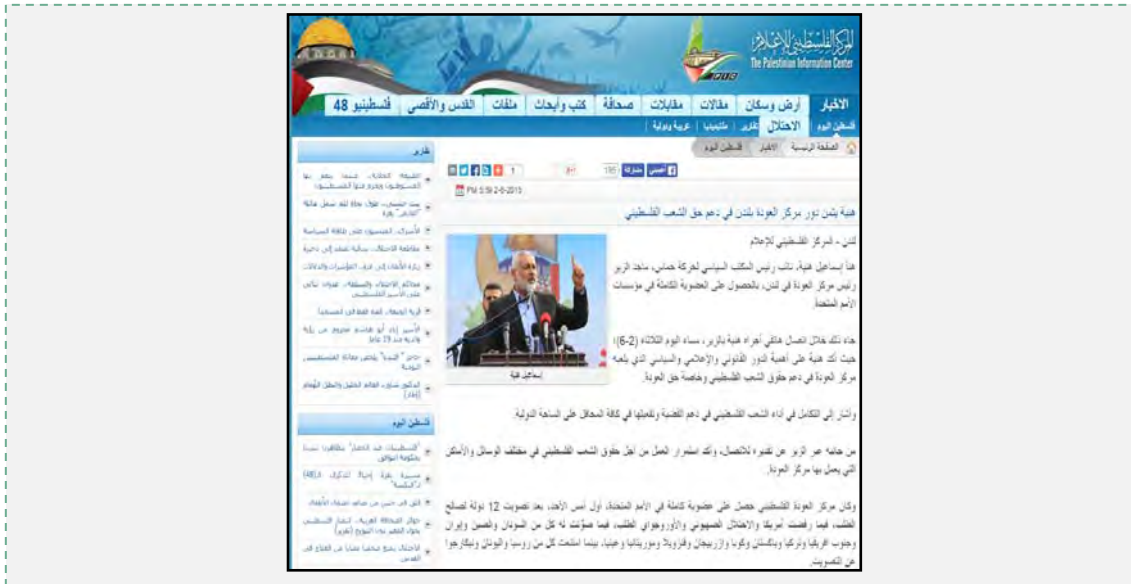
المركز الفلسطيني للإعلام
The Palestinian Information Center

الأخبار | أرض وسكان | مقالات | مقابلات | صحافة | كتب وأبحاث | ملفات | القدس والأقصى | فلسطينيو 48

فلسطين اليوم | الاحتلال | تقارير | ملتيميديا | عربية ودولية

الصفحة الرئيسية | الأخبار | فلسطين اليوم

PM 5:59 2-6-2015

هنية يثمن دور مركز العودة بلندن في دعم حق الشعب الفلسطيني

لندن - المركز الفلسطيني للإعلام

هنأ إسماعيل هنية، نائب رئيس المكتب السياسي لحركة حماس، ماجد الزير رئيس مركز العودة في لندن، بالحصول على العضوية الكاملة في مؤسسات الأمم المتحدة.

إسماعيل هنية

جاء ذلك خلال اتصال هاتفي أجراه هنية بالزير، مساء اليوم الثلاثاء (2-6)؛ حيث أكد هنية على أهمية الدور القانوني والإعلامي والسياسي الذي يلعبه مركز العودة في دعم حقوق الشعب الفلسطيني وخاصة حق العودة.

وأشار إلى التكامل في أداء الشعب الفلسطيني في دعم القضية وتفعيلها في كافة المحافل على الساحة الدولية.

من جانبه عبر الزير عن تقديره للاتصال، وأكد استمرار العمل من أجل حقوق الشعب الفلسطيني في مختلف الوسائل والأماكن التي يعمل بها مركز العودة.

وكان مركز العودة الفلسطيني حصل على عضوية كاملة في الأمم المتحدة، أول أمس الأحد، بعد تصويت 12 دولة لصالح الطلب، فيما رفضت أمريكا والاحتلال الصهيوني والأوروغواي الطلب، فيما صوتت له كل من السودان والصين وإيران وجنوب إفريقيا وتركيا وباكستان وكوبا وأذربيجان وفنزويلا وموريتانيا وغينيا، بينما امتنعت كل من روسيا واليونان ونيكاراجوا عن التصويت.

تقارير
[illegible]

فلسطين اليوم
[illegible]